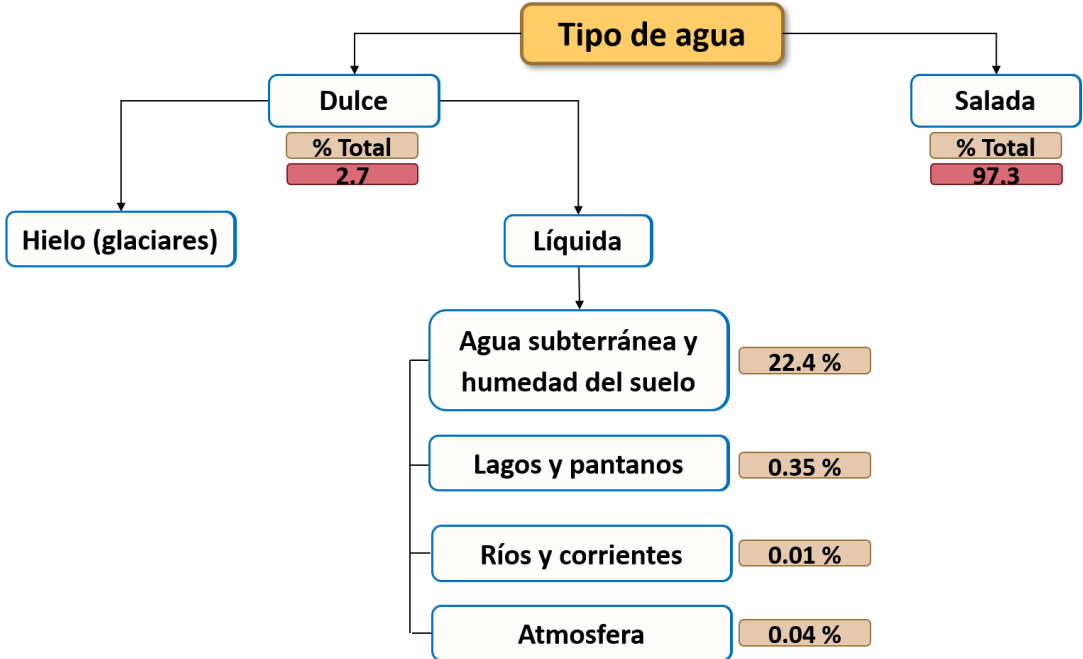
Tipo de agua

Dulce

% Total

2.7

Salada

% Total

97.3

Hielo (glaciares)

Líquida

Agua subterránea y humedad del suelo

22.4 %

Lagos y pantanos

0.35 %

Ríos y corrientes

0.01 %

Atmosfera

0.04 %